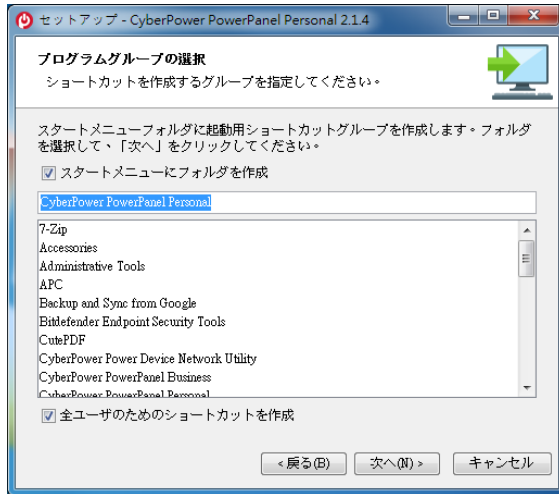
セットアップ - CyberPower PowerPanel Personal 2.1.4

プログラムグループの選択

ショートカットを作成するグループを指定してください。

スタートメニューフォルダに起動用ショートカットグループを作成します。フォルダを選択して、「次へ」をクリックしてください。

☑ スタートメニューにフォルダを作成

CyberPower PowerPanel Personal

7-Zip
Accessories
Administrative Tools
APC
Backup and Sync from Google
Bitdefender Endpoint Security Tools
CutePDF
CyberPower Power Device Network Utility
CyberPower PowerPanel Business
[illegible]

☑ 全ユーザのためのショートカットを作成

< 戻る(B)
次へ(N) >
キャンセル